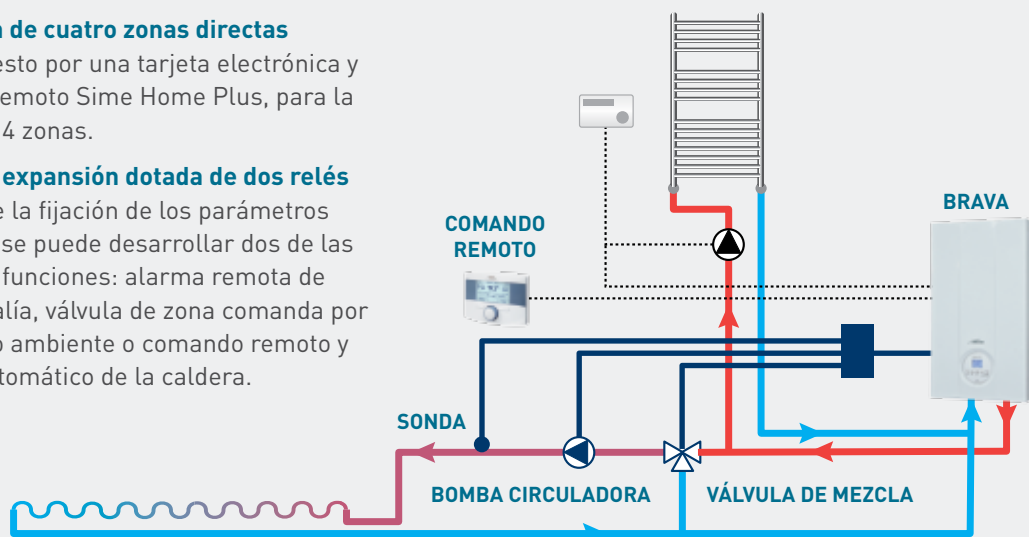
n de cuatro zonas directas
esto por una tarjeta electrónica y emoto Sime Home Plus, para la 4 zonas.

expansión dotada de dos relés
e la fijación de los parámetros se puede desarrollar dos de las funciones: alarma remota de alía, válvula de zona comanda por o ambiente o comando remoto y tomático de la caldera.

COMANDO REMOTO

BRAVA

SONDA

BOMBA CIRCULADORA

VÁLVULA DE MEZCLA